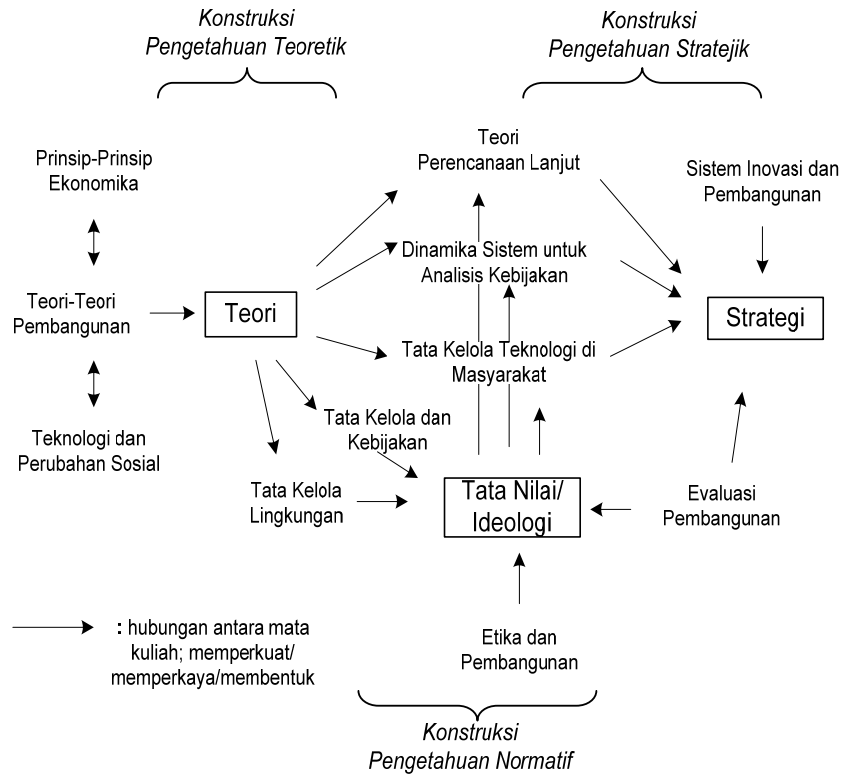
Konstruksi
Pengetahuan Teoretik

Konstruksi
Pengetahuan Stratejik

Prinsip-Prinsip Ekonomika

Teori-Teori Pembangunan

Teknologi dan Perubahan Sosial

Teori

Teori Perencanaan Lanjut

Dinamika Sistem untuk Analisis Kebijakan

Tata Kelola Teknologi di Masyarakat

Tata Kelola dan Kebijakan

Tata Kelola Lingkungan

Tata Nilai/ Ideologi

Sistem Inovasi dan Pembangunan

Strategi

Evaluasi Pembangunan

Etika dan Pembangunan

: hubungan antara mata kuliah; memperkuat/ memperkaya/membentuk

Konstruksi
Pengetahuan Normatif